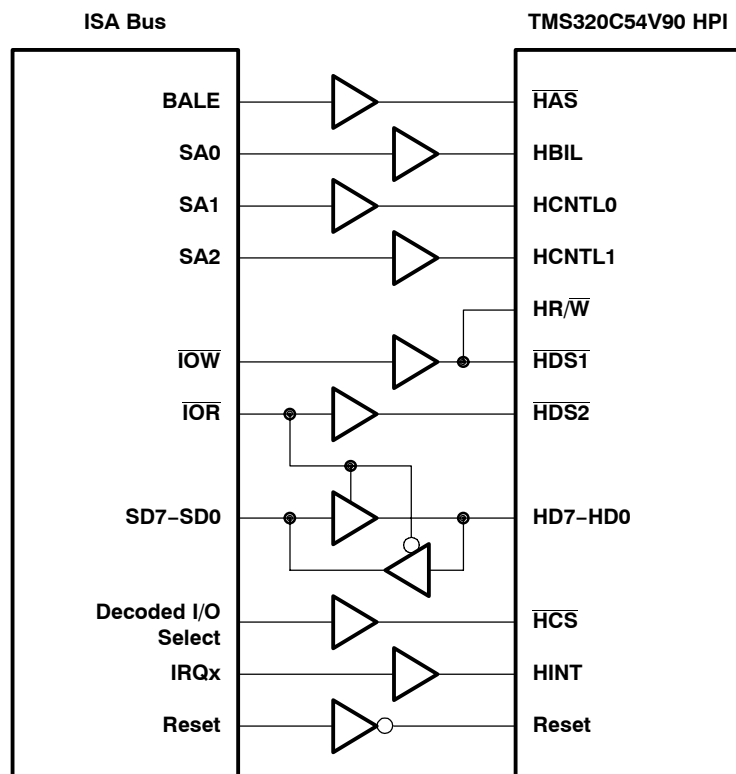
ISA Bus

TMS320C54V90 HPI

BALE
SA0
SA1
SA2
$\overline{IOW}$
$\overline{IOR}$
SD7–SD0
Decoded I/O Select
IRQx
Reset

$\overline{HAS}$
HBIL
HCNTL0
HCNTL1
HR/$\overline{W}$
$\overline{HDS1}$
$\overline{HDS2}$
HD7–HD0
$\overline{HCS}$
HINT
Reset